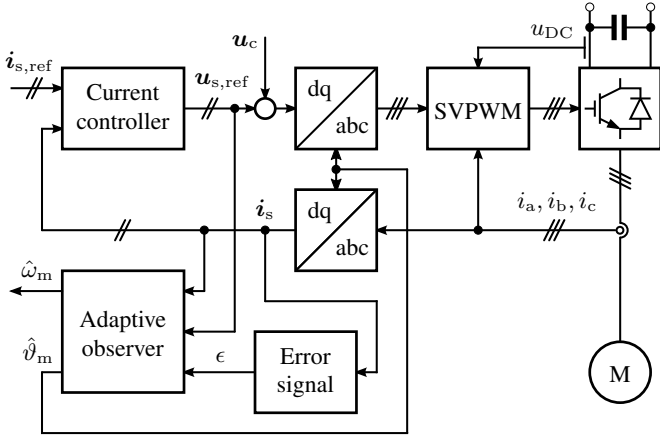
$\boldsymbol{i}_{\mathrm{s,ref}}$

Current controller

$\boldsymbol{u}_{\mathrm{s,ref}}$

$\boldsymbol{u}_{\mathrm{c}}$

dq

abc

SVPWM

$u_{\mathrm{DC}}$

dq

abc

$\boldsymbol{i}_{\mathrm{s}}$

$i_{\mathrm{a}}, i_{\mathrm{b}}, i_{\mathrm{c}}$

$\hat{\omega}_{\mathrm{m}}$

Adaptive observer

$\hat{\vartheta}_{\mathrm{m}}$

$\epsilon$

Error signal

M